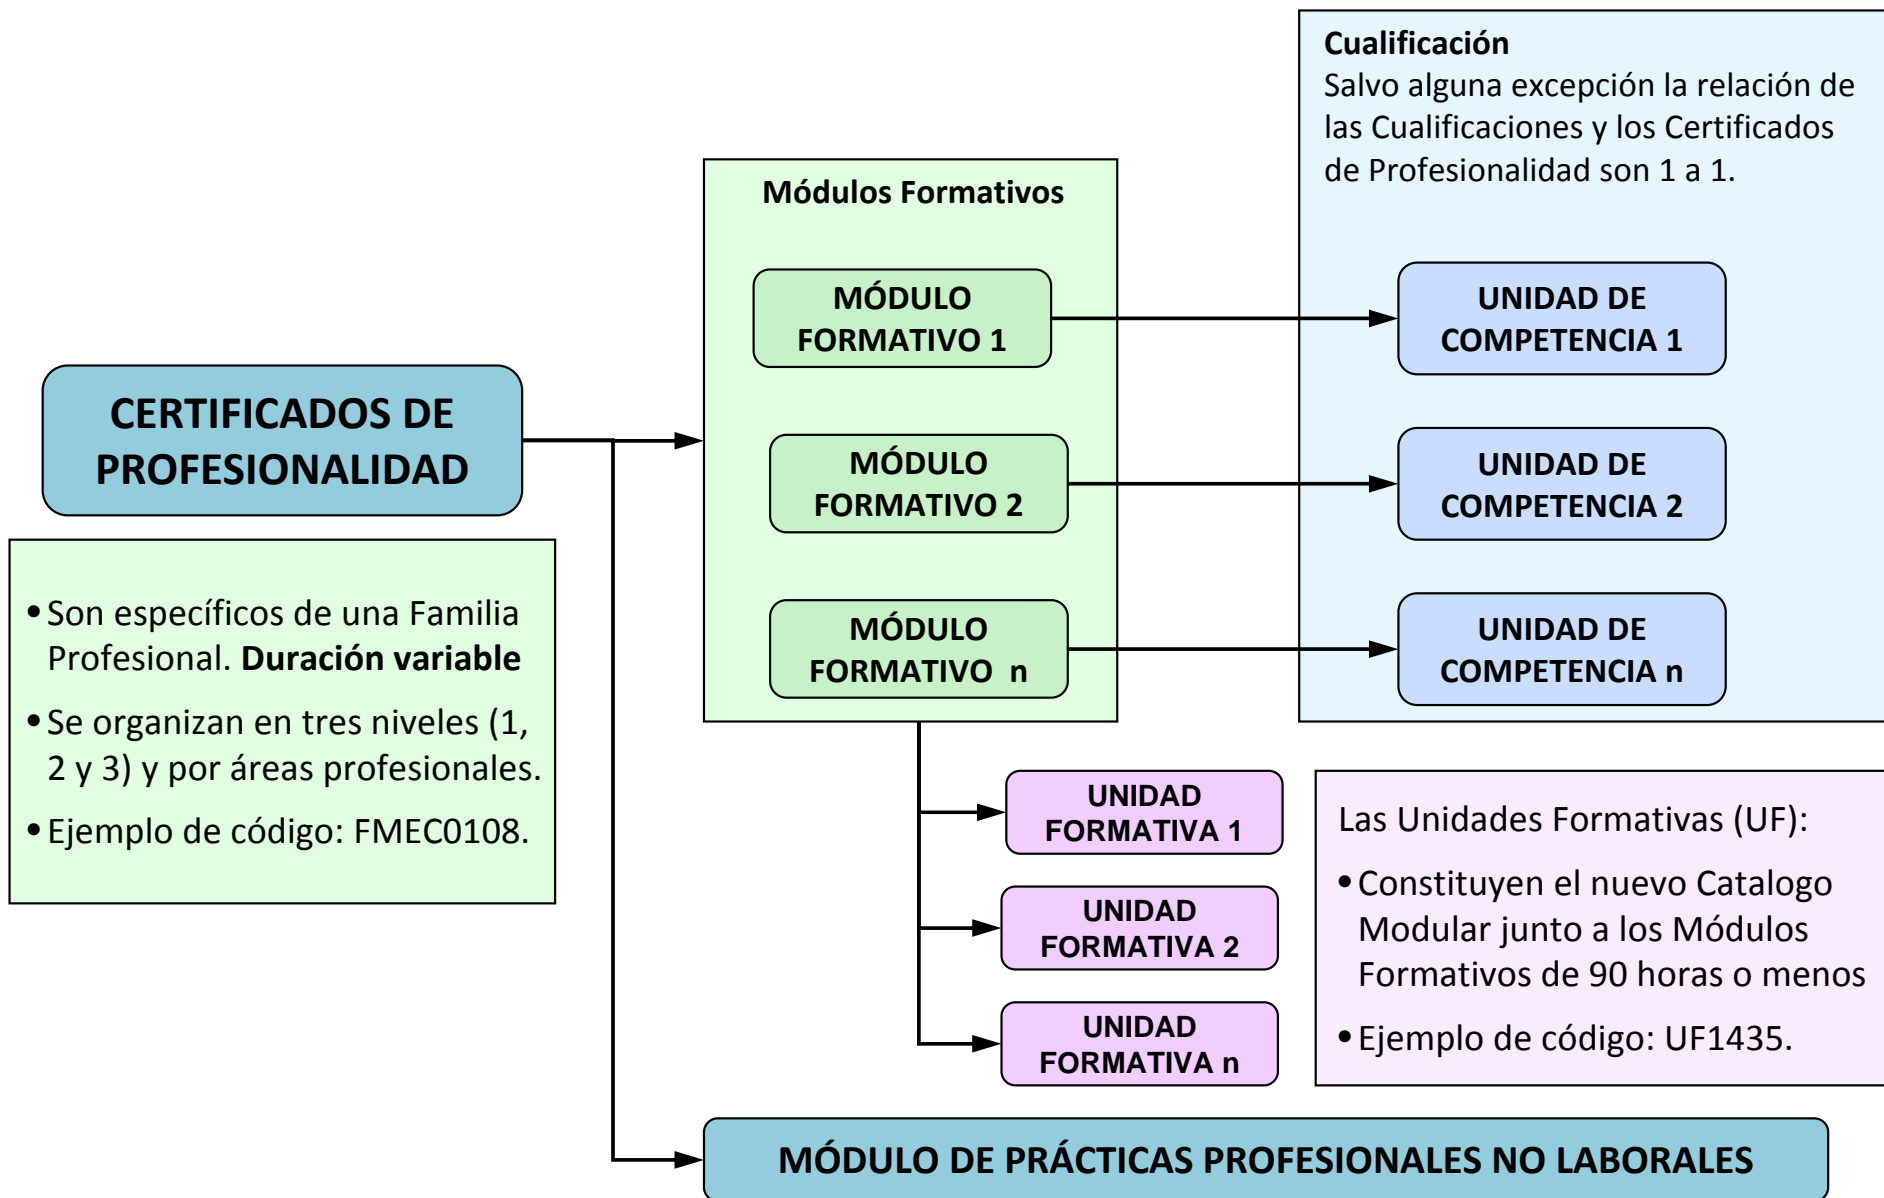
Cualificación
Salvo alguna excepción la relación de las Cualificaciones y los Certificados de Profesionalidad son 1 a 1.

Módulos Formativos

MÓDULO FORMATIVO 1

MÓDULO FORMATIVO 2

MÓDULO FORMATIVO n

UNIDAD DE COMPETENCIA 1

UNIDAD DE COMPETENCIA 2

UNIDAD DE COMPETENCIA n

CERTIFICADOS DE PROFESIONALIDAD

• Son específicos de una Familia Profesional. **Duración variable**
• Se organizan en tres niveles (1, 2 y 3) y por áreas profesionales.
• Ejemplo de código: FMEC0108.

UNIDAD FORMATIVA 1

UNIDAD FORMATIVA 2

UNIDAD FORMATIVA n

Las Unidades Formativas (UF):
• Constituyen el nuevo Catalogo Modular junto a los Módulos Formativos de 90 horas o menos
• Ejemplo de código: UF1435.

MÓDULO DE PRÁCTICAS PROFESIONALES NO LABORALES